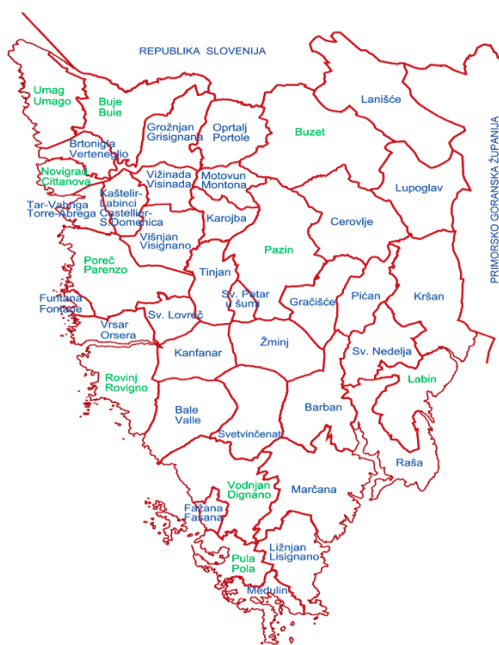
REPUBLIKA SLOVENIJA

PRIMORSKO GORANSKA ŽUPANIJA

Umag
Umago

Buje
Buie

Grožnjan
Grisignana

Oprtalj
Portole

Buzet

Lanišće

Brtonigla
Verteneglio

Novigrad
Cittanova

Kaštelir-Labinci
Castellier-S.Domenica

Tar-Vabriga
Torre-Abrega

Višnjan
Visignano

Vižinada
Visinada

Motovun
Montona

Karojba

Cerovlje

Lupoglav

Poreč
Parenzo

Tinjan

Pazin

Funtana
Fontane

Sv. Petar u šumi

Gračišće

Pićan

Kršan

Vrsar
Orsera

Sv. Lovreč

Kanfanar

Žminj

Sv. Nedelja

Rovinj
Rovigno

Labin

Bale
Valle

Barban

Svetvinčenat

Raša

Vodnjan
Dignano

Marčana

Fažana
Fasana

Pula
Pola

Ližnjan
Lisignano

Medulin